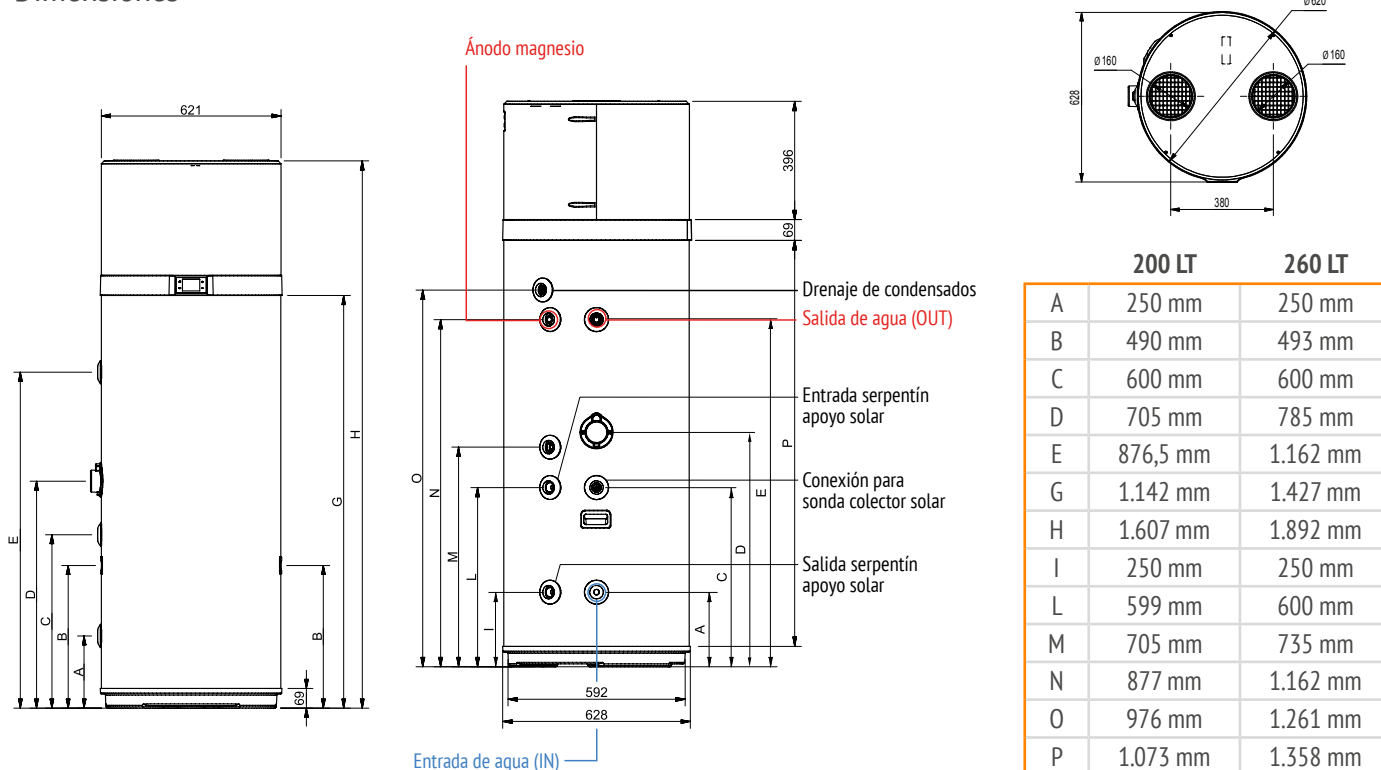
Dimensiones

621

E
D
C
B
A
H
G
B
69

Ánodo magnesio

396
69

Drenaje de condensados
Salida de agua (OUT)
Entrada serpentín apoyo solar
Conexión para sonda colector solar
Salida serpentín apoyo solar

O
N
M
L
I
P
E
D
C
A

592
628

Entrada de agua (IN)

ø620
ø160
ø160
628
380

| | 200 LT | 260 LT |
|---|---|---|
| A | 250 mm | 250 mm |
| B | 490 mm | 493 mm |
| C | 600 mm | 600 mm |
| D | 705 mm | 785 mm |
| E | 876,5 mm | 1.162 mm |
| G | 1.142 mm | 1.427 mm |
| H | 1.607 mm | 1.892 mm |
| I | 250 mm | 250 mm |
| L | 599 mm | 600 mm |
| M | 705 mm | 735 mm |
| N | 877 mm | 1.162 mm |
| O | 976 mm | 1.261 mm |
| P | 1.073 mm | 1.358 mm |